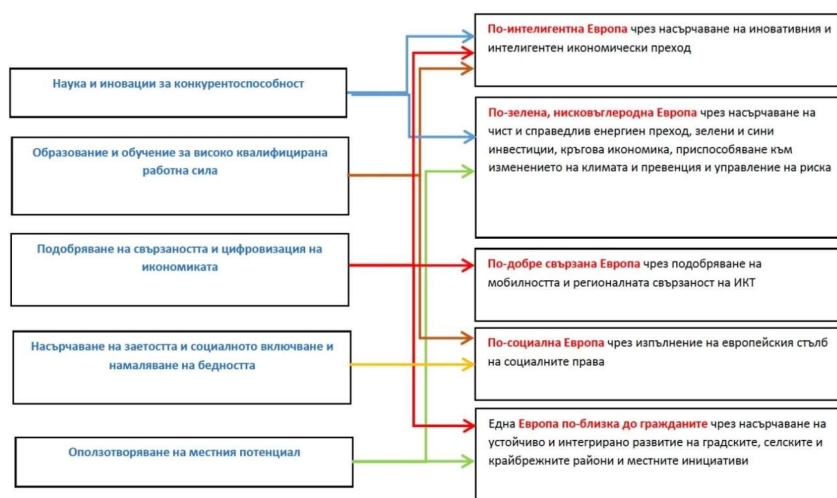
Наука и иновации за конкурентоспособност

Образование и обучение за високо квалифицирана работна сила

Подобряване на свързаността и цифровизация на икономиката

Насърчаване на заетостта и социалното включване и намаляване на бедността

Оползотворяване на местния потенциал

По-интелигентна Европа чрез насърчаване на иновативния и интелигентен икономически преход

По-зелена, нисковъглеродна Европа чрез насърчаване на чист и справедлив енергиен преход, зелени и сини инвестиции, кръгова икономика, приспособяване към изменението на климата и превенция и управление на риска

По-добре свързана Европа чрез подобряване на мобилността и регионалната свързаност на ИКТ

По-социална Европа чрез изпълнение на европейския стълб на социалните права

Една Европа по-близка до гражданите чрез насърчаване на устойчиво и интегрирано развитие на градските, селските и крайбрежните райони и местните инициативи